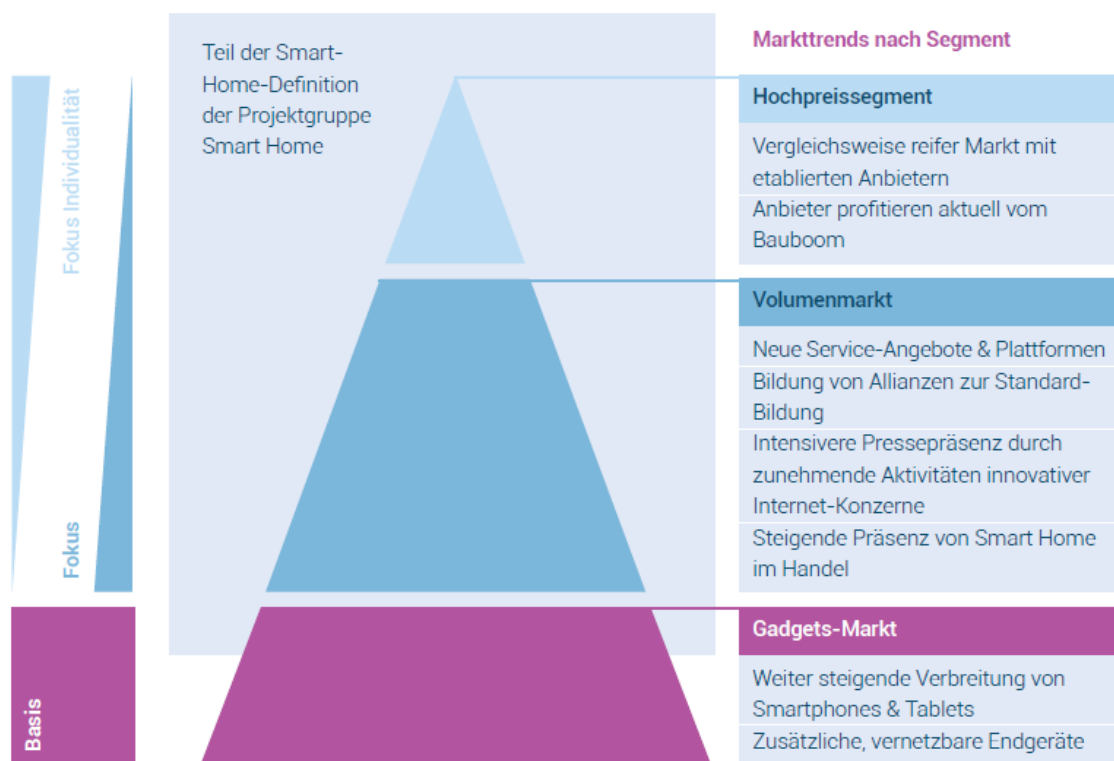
Fokus Individualität

Fokus

Basis

Teil der Smart-Home-Definition der Projektgruppe Smart Home

Markttrends nach Segment

Hochpreissegment

Vergleichsweise reifer Markt mit etablierten Anbietern

Anbieter profitieren aktuell vom Bauboom

Volumenmarkt

Neue Service-Angebote & Plattformen

Bildung von Allianzen zur Standard-Bildung

Intensivere Pressepräsenz durch zunehmende Aktivitäten innovativer Internet-Konzerne

Steigende Präsenz von Smart Home im Handel

Gadgets-Markt

Weiter steigende Verbreitung von Smartphones & Tablets

Zusätzliche, vernetzbare Endgeräte